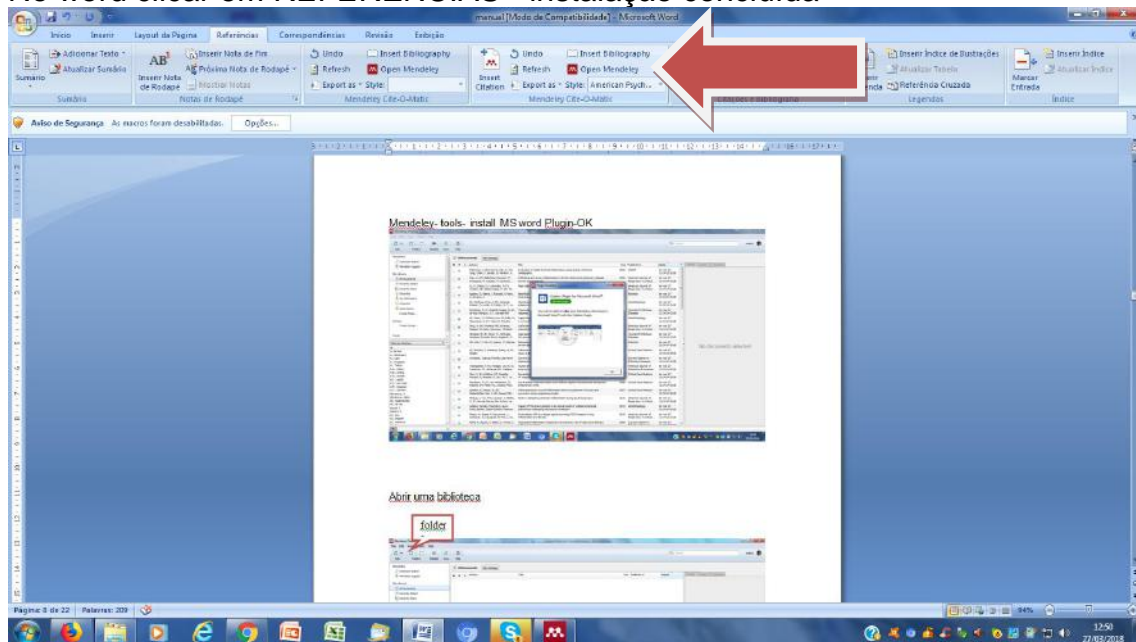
No word clicar em REFERENCIAS - instalação concluida

manual [Modo de Compatibilidade] - Microsoft Word

Início Inserir Layout da Página Referências Correspondências Revisão Exibição

Adicionar Texto Atualizar Sumário Sumário

Inserir Nota de Fim Próxima Nota de Rodapé Inserir Nota de Rodapé Mostrar Notas Notas de Rodapé

Undo Refresh Export as Style: Insert Bibliography Open Mendeley Mendeley Cite-O-Matic

Insert Citation Undo Refresh Export as Style: American Psych... Insert Bibliography Open Mendeley Mendeley Cite-O-Matic

Citações e Bibliografia

Inserir Índice de Ilustrações Atualizar Tabela Referência Cruzada Legendas

Marcar Entrada Inserir Índice Atualizar Índice Índice

Aviso de Segurança As macros foram desabilitadas. Opções...

Mendeley- tools- install MS word Plugin-OK

Abrir uma biblioteca

folder

Página: 8 de 22 Palavras: 209

94%

12:50 27/03/2018